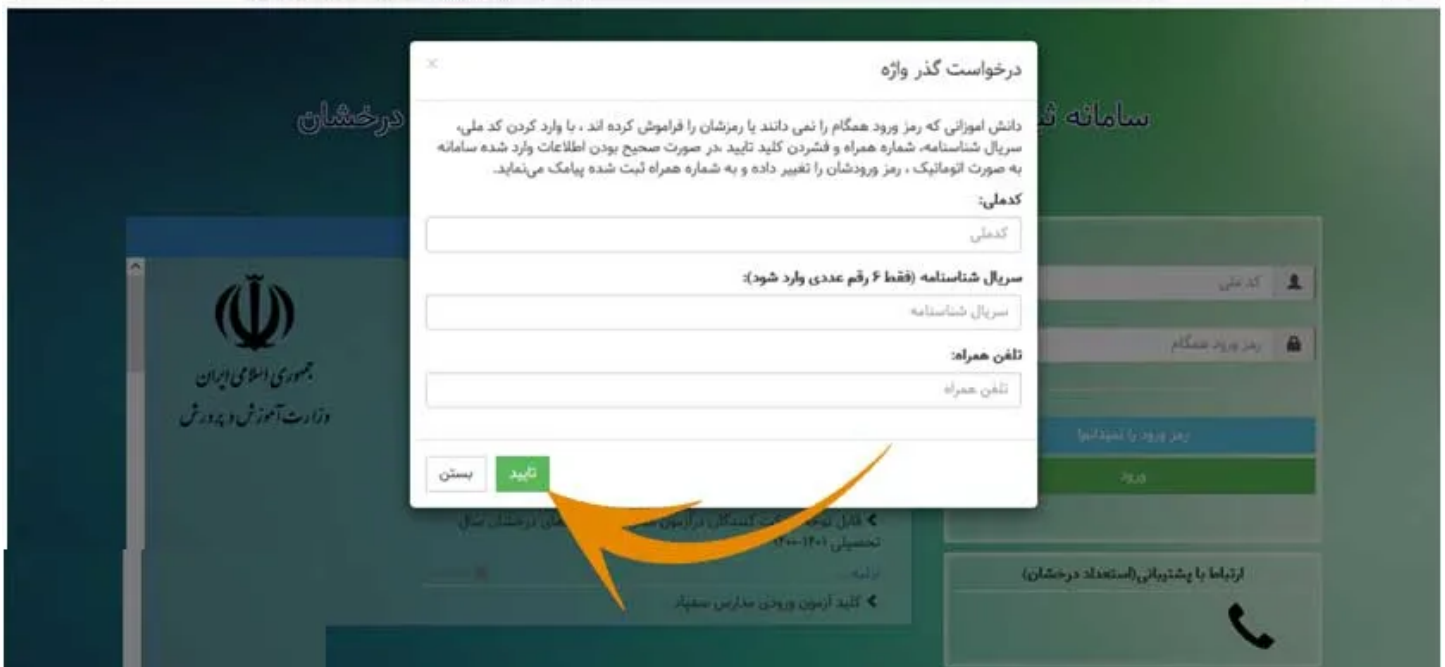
درخواست گذر واژه

×

دانش اموزانی که رمز ورود همگام را نمی دانند یا رمزشان را فراموش کرده اند ، با وارد کردن کد ملی، سریال شناسنامه، شماره همراه و فشردن کلید تایید ،در صورت صحیح بودن اطلاعات وارد شده سامانه به صورت اتوماتیک ، رمز ورودشان را تغییر داده و به شماره همراه ثبت شده پیامک می‌نماید.

کدملی:

کدملی

سریال شناسنامه (فقط ۶ رقم عددی وارد شود):

سریال شناسنامه

تلفن همراه:

تلفن همراه

تایید

بستن

سامانه ثبت

درخشان

جمهوری اسلامی ایران
وزارت آموزش و پرورش

کد ملی

رمز ورود همگام

رمز ورود را نمیدانم

ورود

ارتباط با پشتیبانی(استعداد درخشان)

قابل توجه شرکت کنندگان درآزمون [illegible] درخشان سال تحصیلی ۱۴۰۱-۱۴۰۰

ادامه

کلید آزمون ورودی مدارس سمپاد